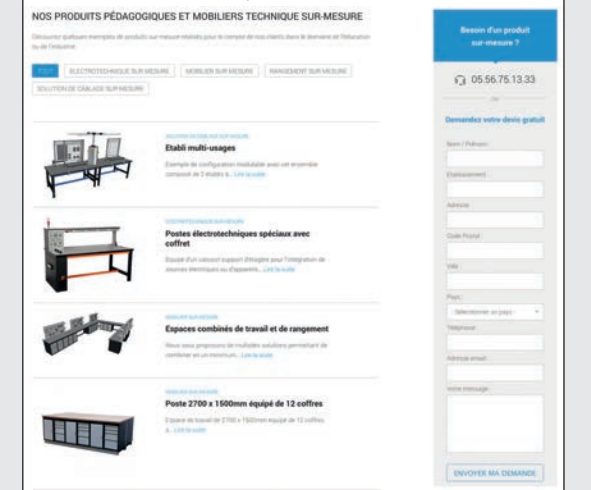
NOS PRODUITS PÉDAGOGIQUES ET MOBILIERS TECHNIQUE SUR-MESURE

Découvrez quelques exemples de produits sur-mesure réalisés pour le compte de nos clients dans le domaine de l'éducation ou de l'industrie.

TOUT | ELECTROTECHNIQUE SUR MESURE | MOBILIER SUR MESURE | RANGEMENT SUR MESURE | SOLUTION DE CÂBLAGE SUR MESURE

SOLUTION DE CÂBLAGE SUR MESURE
Etabli multi-usages
Exemple de configuration modulable avec un ensemble composé de 2 établis a... Lire la suite

ELECTROTECHNIQUE SUR MESURE
Postes électrotechniques spéciaux avec coffret
Equipé d'un caisson support d'étagère pour l'intégration de sources électriques ou d'appareils... Lire la suite

MOBILIER SUR MESURE
Espaces combinés de travail et de rangement
Nous vous proposons de multiples solutions permettant de combiner en un minimum... Lire la suite

RANGEMENT SUR MESURE
Poste 2700 x 1500mm équipé de 12 coffres
Espace de travail de 2700 x 1500mm équipé de 12 coffres à... Lire la suite

Besoin d'un produit sur-mesure ?

05.56.75.13.33

Demandez votre devis gratuit

Nom / Prénom

Etablissement

Adresse

Code Postal

Ville

Pays

- Sélectionner un pays -

Téléphone

Adresse email

Votre message

ENVOYER MA DEMANDE